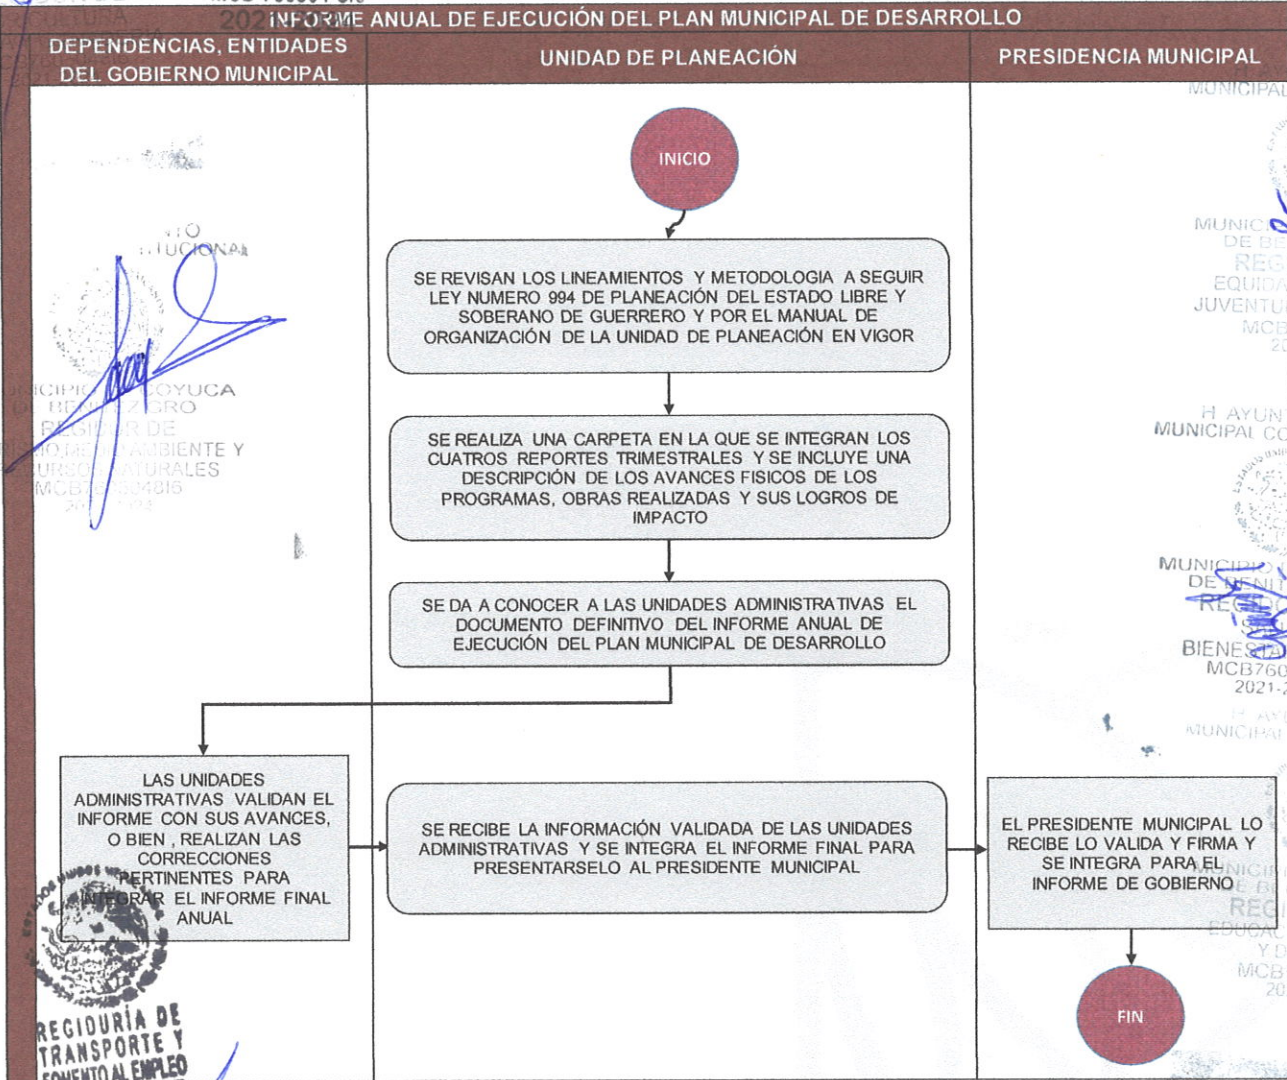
INFORME ANUAL DE EJECUCIÓN DEL PLAN MUNICIPAL DE DESARROLLO

| DEPENDENCIAS, ENTIDADES DEL GOBIERNO MUNICIPAL | UNIDAD DE PLANEACIÓN | PRESIDENCIA MUNICIPAL |
|---|---|---|

INICIO

SE REVISAN LOS LINEAMIENTOS Y METODOLOGIA A SEGUIR LEY NUMERO 994 DE PLANEACIÓN DEL ESTADO LIBRE Y SOBERANO DE GUERRERO Y POR EL MANUAL DE ORGANIZACIÓN DE LA UNIDAD DE PLANEACIÓN EN VIGOR

SE REALIZA UNA CARPETA EN LA QUE SE INTEGRAN LOS CUATROS REPORTES TRIMESTRALES Y SE INCLUYE UNA DESCRIPCIÓN DE LOS AVANCES FISICOS DE LOS PROGRAMAS, OBRAS REALIZADAS Y SUS LOGROS DE IMPACTO

SE DA A CONOCER A LAS UNIDADES ADMINISTRATIVAS EL DOCUMENTO DEFINITIVO DEL INFORME ANUAL DE EJECUCIÓN DEL PLAN MUNICIPAL DE DESARROLLO

LAS UNIDADES ADMINISTRATIVAS VALIDAN EL INFORME CON SUS AVANCES, O BIEN , REALIZAN LAS CORRECCIONES PERTINENTES PARA INTEGRAR EL INFORME FINAL ANUAL

SE RECIBE LA INFORMACIÓN VALIDADA DE LAS UNIDADES ADMINISTRATIVAS Y SE INTEGRA EL INFORME FINAL PARA PRESENTARSELO AL PRESIDENTE MUNICIPAL

EL PRESIDENTE MUNICIPAL LO RECIBE LO VALIDA Y FIRMA Y SE INTEGRA PARA EL INFORME DE GOBIERNO

FIN

MUNICIPIO DE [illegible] COYUCA DE BENITO JUÁREZ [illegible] REGIDOR DE MEDIO AMBIENTE Y RECURSOS NATURALES MCB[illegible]04816

REGIDURÍA DE TRANSPORTE Y FOMENTO AL EMPLEO

MUNICIPAL

H. AYUNTAMIENTO MUNICIPAL CO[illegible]

BIENESTAR MCB760 2021-

REG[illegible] EDUCAC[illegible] MCB